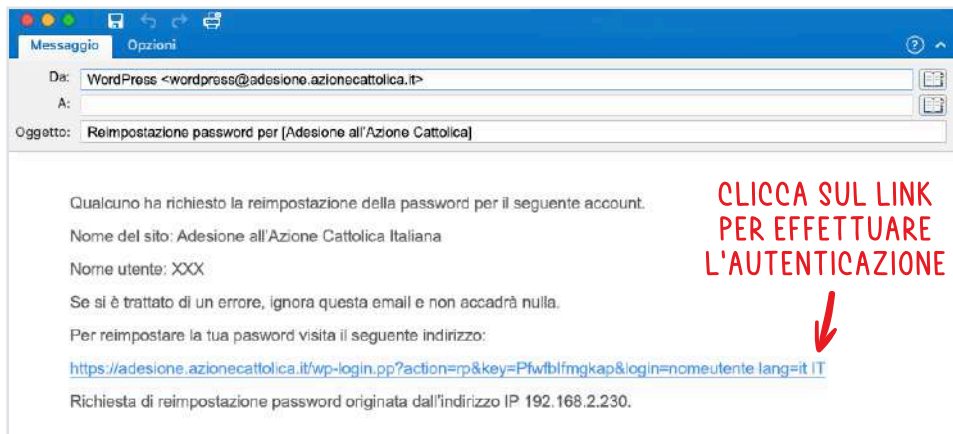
Messaggio Opzioni

Da: WordPress <wordpress@adesione.azionecattolica.it>
A:
Oggetto: Reimpostazione password per [Adesione all'Azione Cattolica]

Qualcuno ha richiesto la reimpostazione della password per il seguente account.

Nome del sito: Adesione all'Azione Cattolica Italiana

Nome utente: XXX

Se si è trattato di un errore, ignora questa email e non accadrà nulla.

Per reimpostare la tua pasword visita il seguente indirizzo:

https://adesione.azionecattolica.it/wp-login.pp?action=rp&key=Pfwfblfmgkap&login=nomeutente lang=it IT

Richiesta di reimpostazione password originata dall'indirizzo IP 192.168.2.230.

CLICCA SUL LINK PER EFFETTUARE L'AUTENTICAZIONE